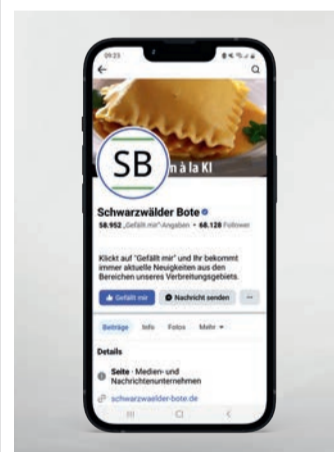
09:23

SB

m à la KI

Schwarzwälder Bote

58.952 „Gefällt mir"-Angaben • 68.128 Follower

Klickt auf "Gefällt mir" und Ihr bekommt immer aktuelle Neuigkeiten aus den Bereichen unseres Verbreitungsgebiets.

Gefällt mir

Nachricht senden

...

Beiträge Info Fotos Mehr

Details

Seite · Medien- und Nachrichtenunternehmen

schwarzwaelder-bote.de